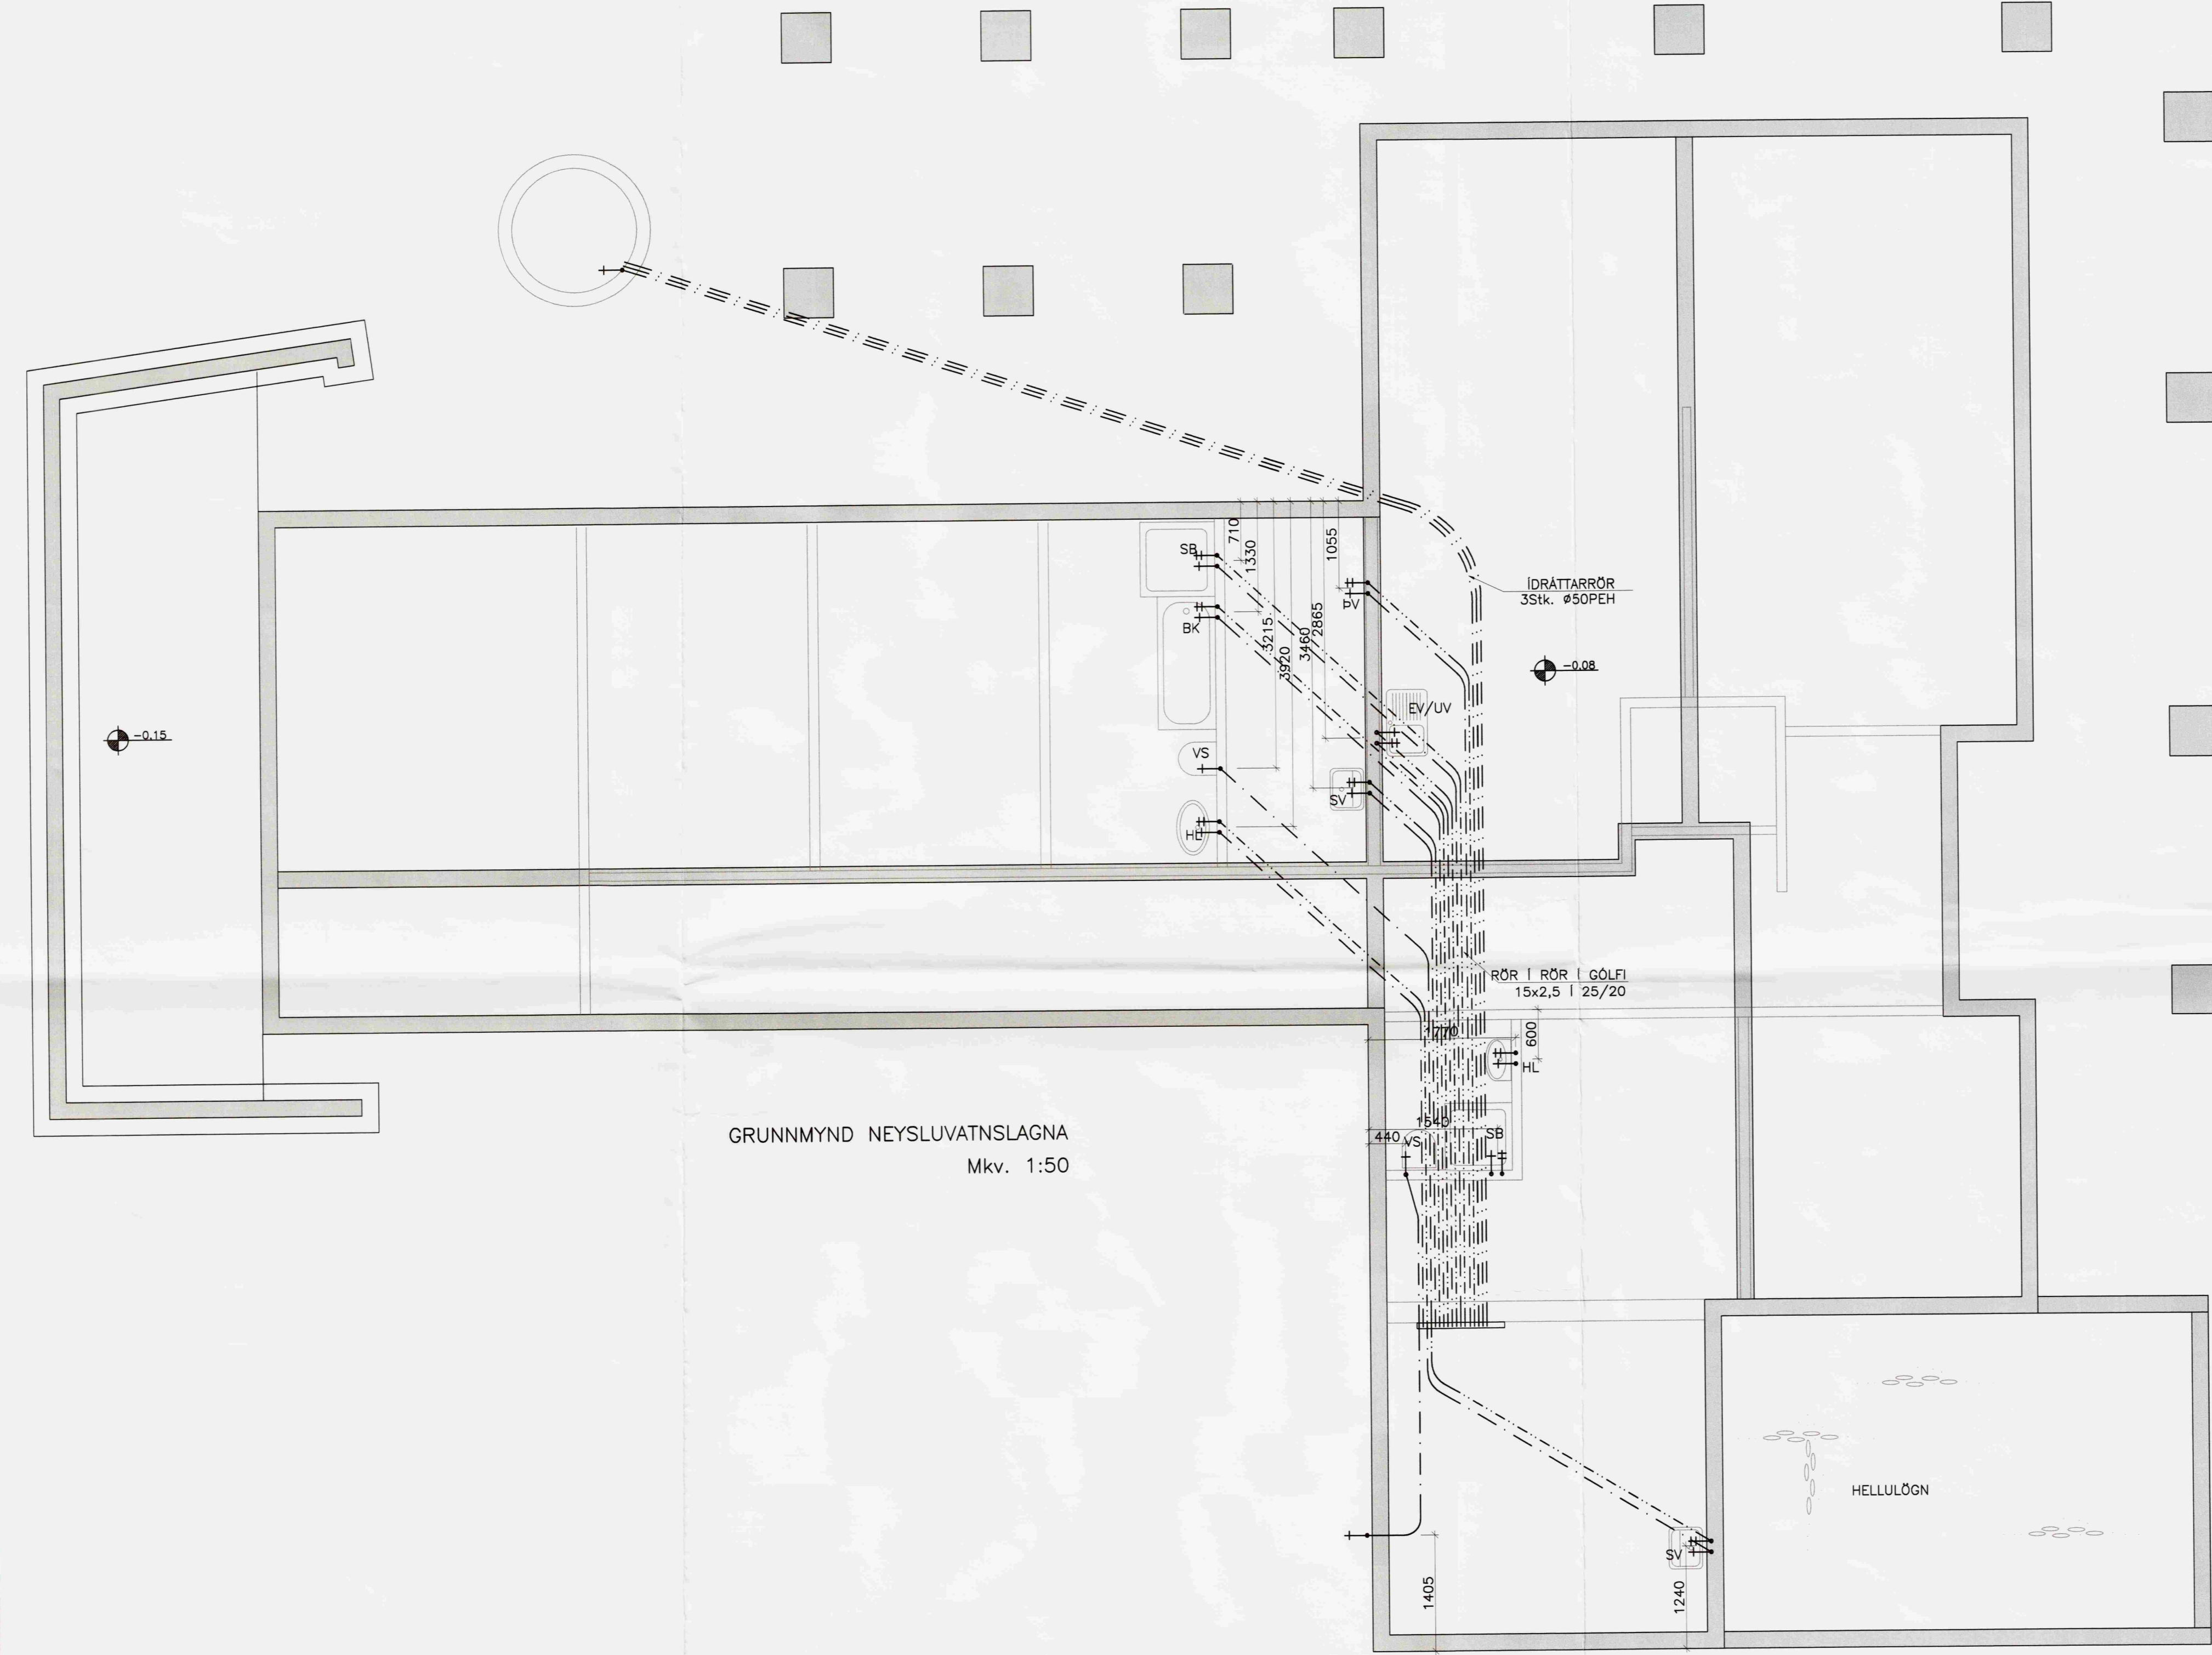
-0.15

SB
BK
VS
HL
710
1330
1055
3215
3920
3460
2865
PV
SV
EV/UV

ÍDRÁTTARRÖR
3Stk. Ø50PEH

-0.08

RÖR Í RÖR Í GÓLFI
15x2,5 / 25/20

1770
600
HL
1540
440
VS
SB

GRUNNMYND NEYSLUVATNSLAGNA
Mkv. 1:50

HELLULÖGN

SV
1405
1240